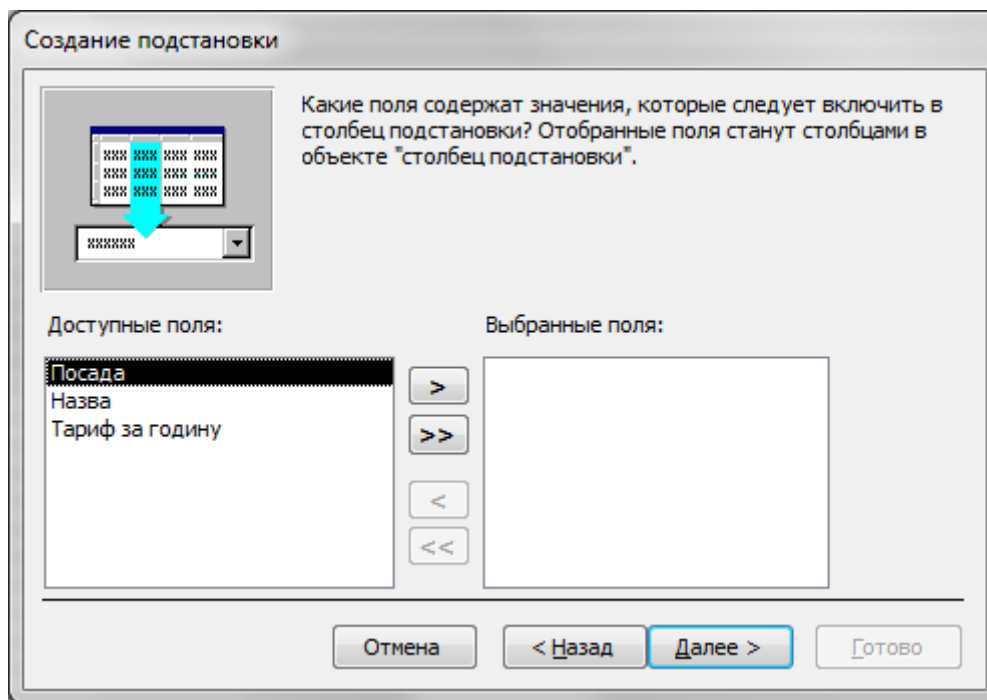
Создание подстановки

Какие поля содержат значения, которые следует включить в столбец подстановки? Отобранные поля станут столбцами в объекте "столбец подстановки".

Доступные поля:

Посада
Назва
Тариф за годину

Выбранные поля:

>
>>
<
<<

Отмена
< Назад
Далее >
Готово